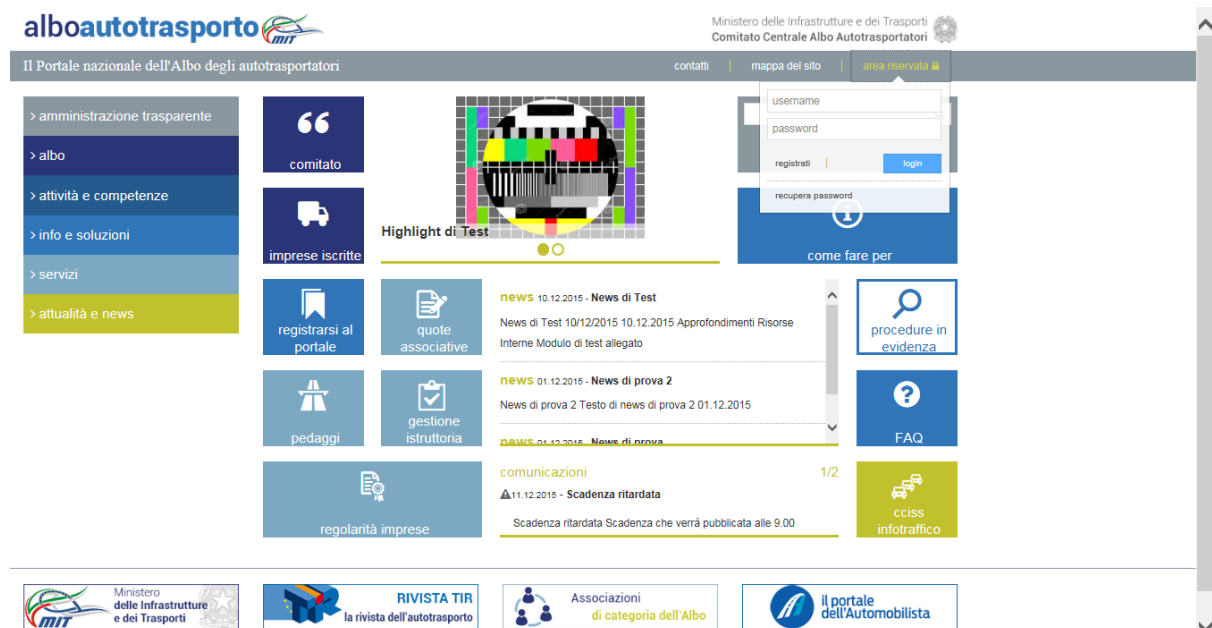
alboautotrasporto MIT

Ministero delle Infrastrutture e dei Trasporti
Comitato Centrale Albo Autotrasportatori

Il Portale nazionale dell'Albo degli autotrasportatori

contatti | mappa del sito | area riservata

username
password
registrati | login
recupera password

> amministrazione trasparente
> albo
> attività e competenze
> info e soluzioni
> servizi
> attualità e news

comitato

imprese iscritte

Highlight di Test

come fare per

registrarsi al portale

quote associative

news 10.12.2015 - News di Test
News di Test 10/12/2015 10.12.2015 Approfondimenti Risorse Interne Modulo di test allegato

news 01.12.2015 - News di prova 2
News di prova 2 Testo di news di prova 2 01.12.2015

news 01.12.2015 - News di prova

procedure in evidenza

pedaggi

gestione istruttoria

FAQ

regolarità imprese

comunicazioni 1/2
11.12.2015 - Scadenza ritardata
Scadenza ritardata Scadenza che verrà pubblicata alle 9.00

cciss infotraffico

MIT Ministero delle Infrastrutture e dei Trasporti

TIR RIVISTA TIR la rivista dell'autotrasporto

Associazioni di categoria dell'Albo

il portale dell'Automobilista